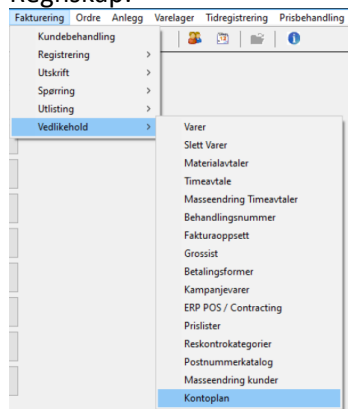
Regnskap:

Fakturering Ordre Anlegg Varelager Tidregistrering Prisbehandling

Kundebehandling
Registrering >
Utskrift >
Spørring >
Utlisting >
Vedlikehold >

Varer
Slett Varer
Materialavtaler
Timeavtale
Masseendring Timeavtaler
Behandlingsnummer
Fakturaoppsett
Grossist
Betalingsformer
Kampanjevarer
ERP POS / Contracting
Prislister
Reskontrokategorier
Postnummerkatalog
Masseendring kunder
Kontoplan